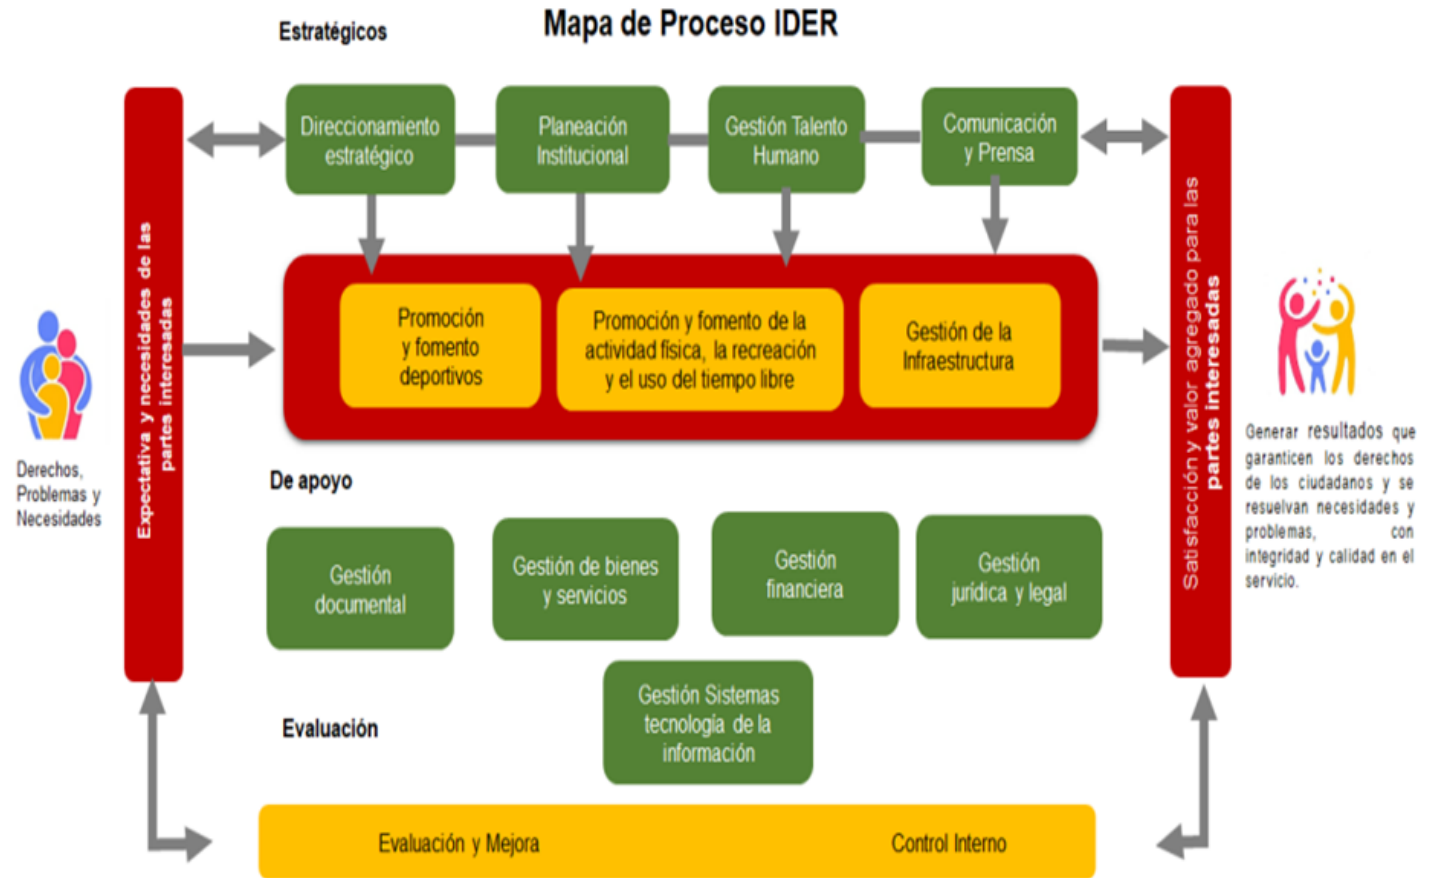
Estratégicos

Mapa de Proceso IDER

Expectativa y necesidades de las partes interesadas

Direccionamiento estratégico

Planeación Institucional

Gestión Talento Humano

Comunicación y Prensa

Satisfacción y valor agregado para las partes interesadas

Derechos, Problemas y Necesidades

Promoción y fomento deportivos

Promoción y fomento de la actividad física, la recreación y el uso del tiempo libre

Gestión de la Infraestructura

Generar resultados que garanticen los derechos de los ciudadanos y se resuelvan necesidades y problemas, con integridad y calidad en el servicio.

De apoyo

Gestión documental

Gestión de bienes y servicios

Gestión financiera

Gestión jurídica y legal

Gestión Sistemas tecnología de la información

Evaluación

Evaluación y Mejora

Control Interno